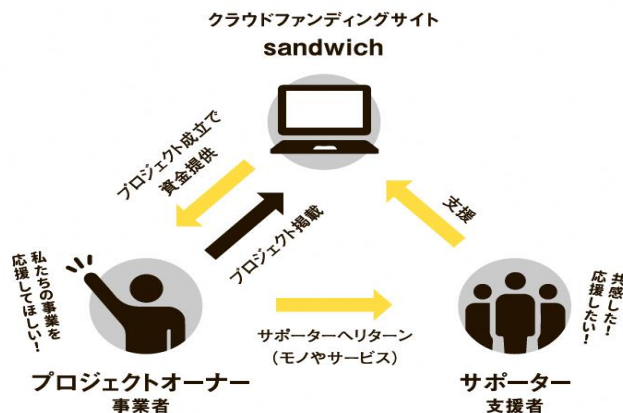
クラウドファンディングサイト
sandwich

プロジェクト成立で
資金提供

プロジェクト掲載

支援

私たちの事業を
応援してほしい!

共感した!
応援したい!

サポーターへリターン
(モノやサービス)

プロジェクトオーナー
事業者

サポーター
支援者